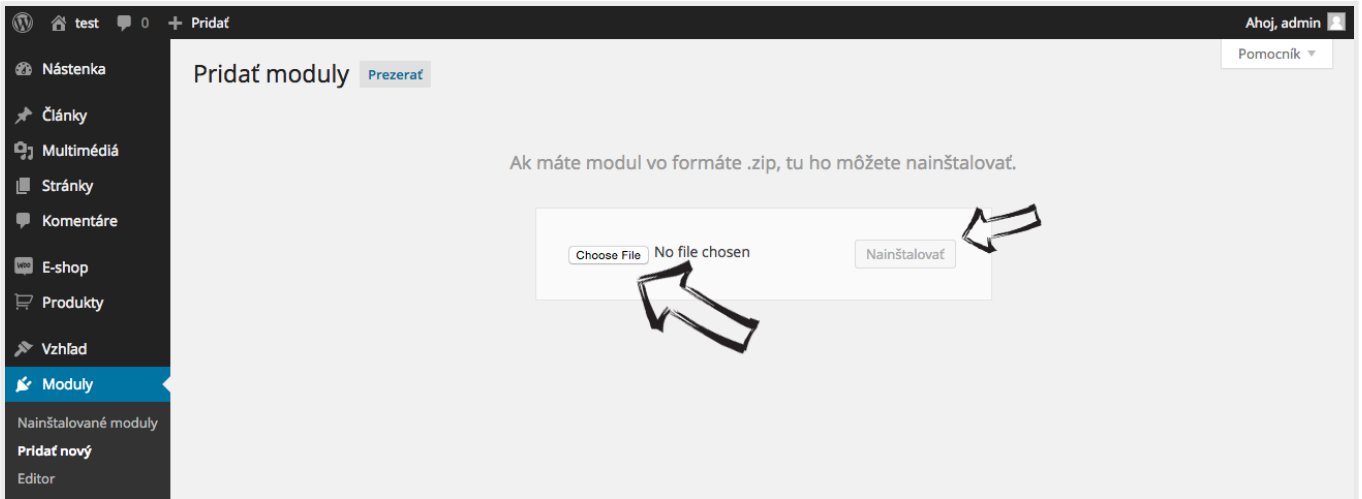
test 0 + Pridať
Ahoj, admin

Nástenka
Články
Multimédiá
Stránky
Komentáre
E-shop
Produkty
Vzhľad
Moduly
Nainštalované moduly
Pridať nový
Editor

Pomocník ▼

Pridať moduly Prezerať

Ak máte modul vo formáte .zip, tu ho môžete nainštalovať.

Choose File No file chosen

Nainštalovať